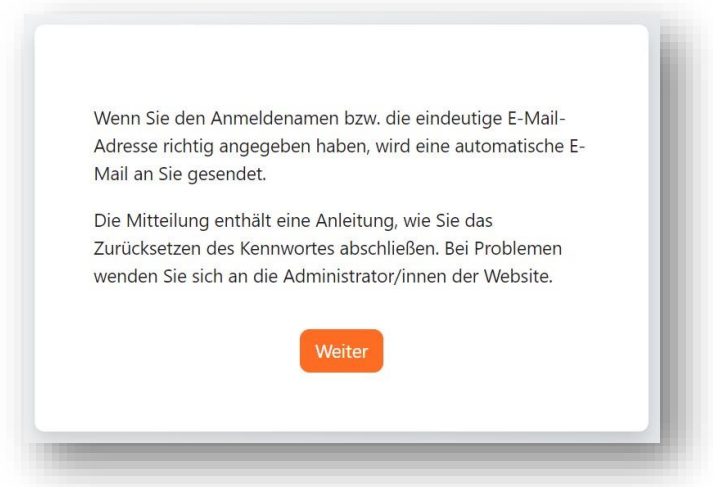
Wenn Sie den Anmeldenamen bzw. die eindeutige E-Mail-Adresse richtig angegeben haben, wird eine automatische E-Mail an Sie gesendet.

Die Mitteilung enthält eine Anleitung, wie Sie das Zurücksetzen des Kennwortes abschließen. Bei Problemen wenden Sie sich an die Administrator/innen der Website.

Weiter